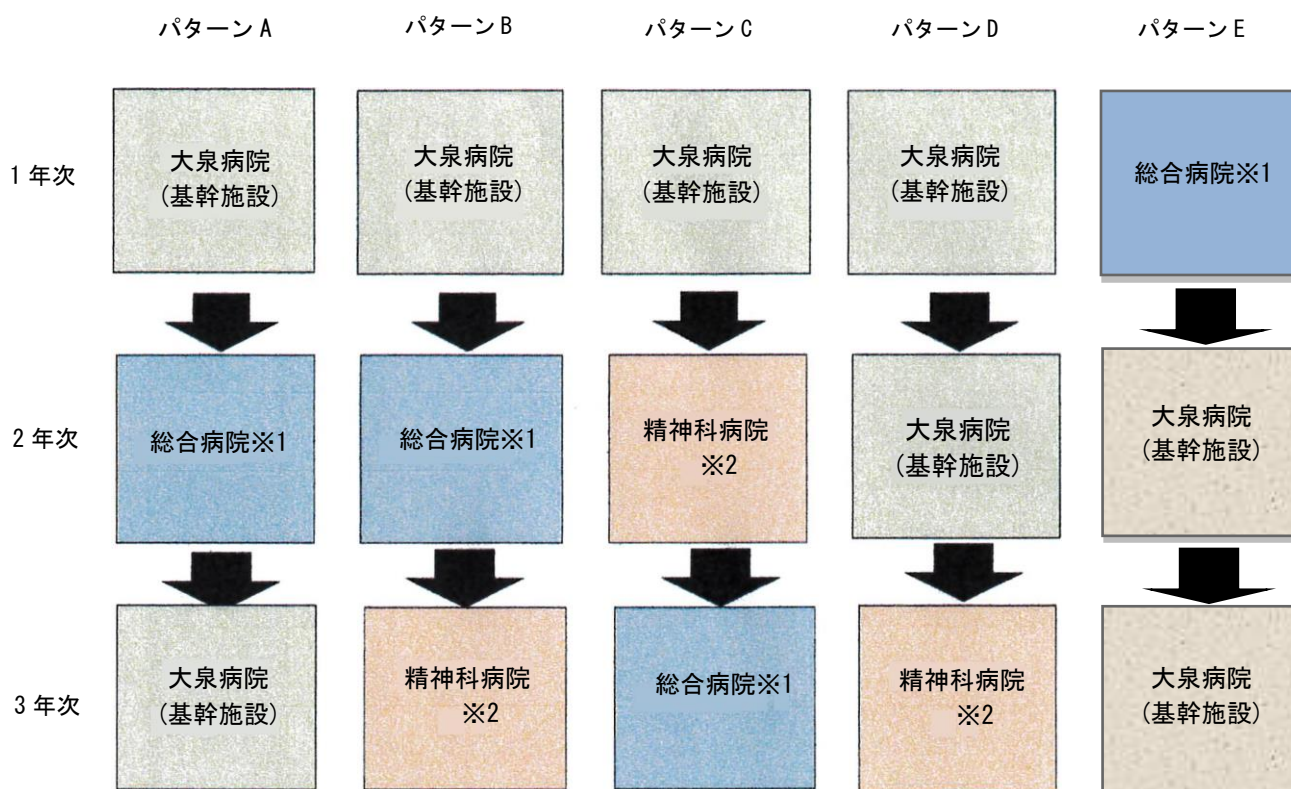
|  | パターンA | パターンB | パターンC | パターンD | パターンE |
|---|---|---|---|---|---|
| 1年次 | 大泉病院（基幹施設） | 大泉病院（基幹施設） | 大泉病院（基幹施設） | 大泉病院（基幹施設） | 総合病院※1 |
| 2年次 | 総合病院※1 | 総合病院※1 | 精神科病院※2 | 大泉病院（基幹施設） | 大泉病院（基幹施設） |
| 3年次 | 大泉病院（基幹施設） | 精神科病院※2 | 総合病院※1 | 精神科病院※2 | 大泉病院（基幹施設） |